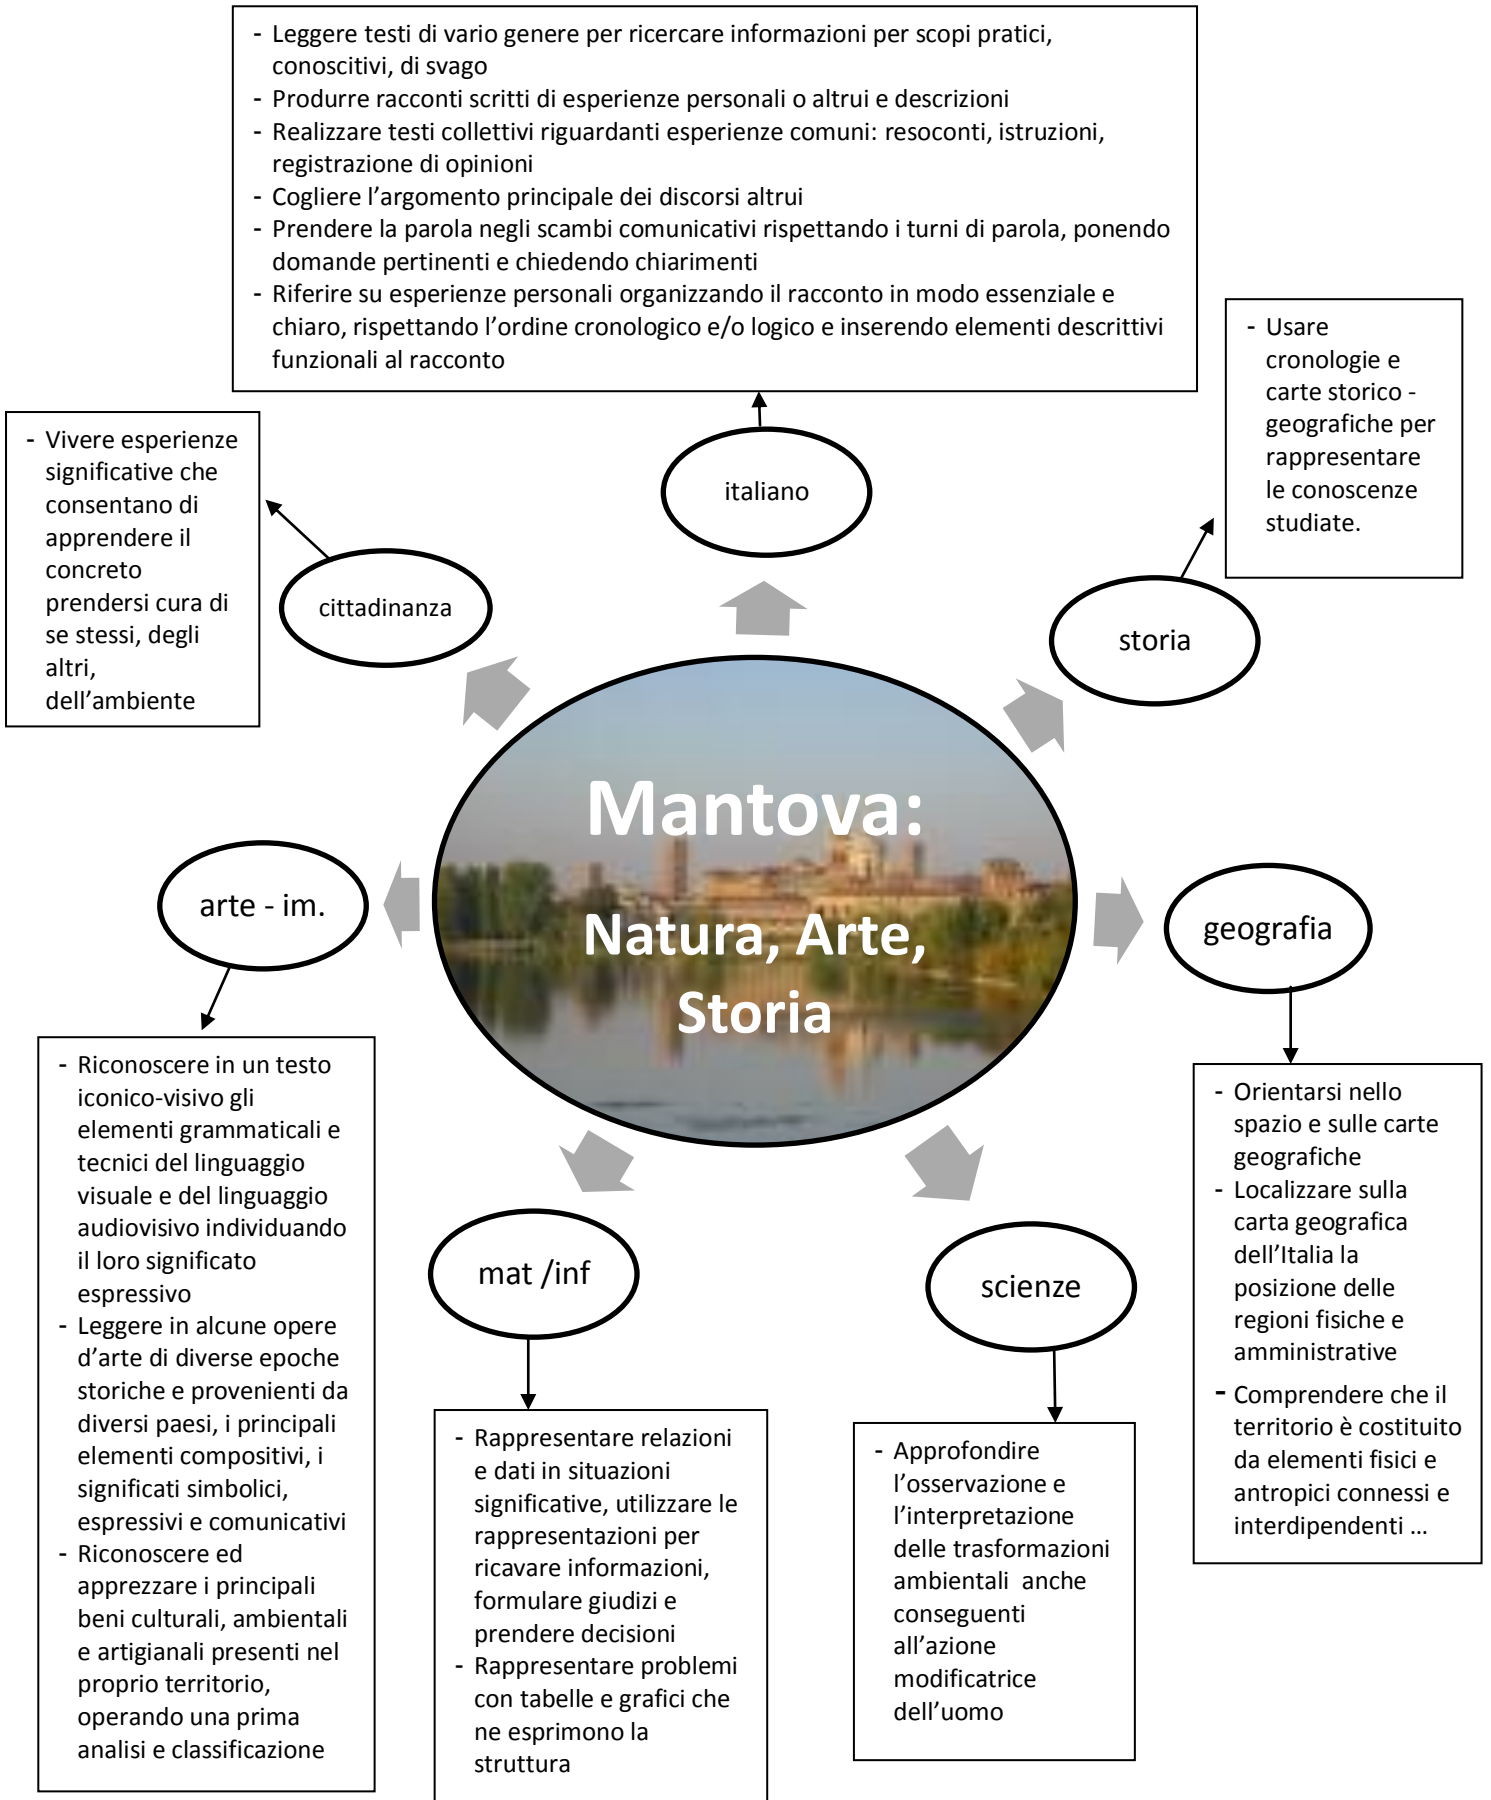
- Leggere testi di vario genere per ricercare informazioni per scopi pratici, conoscitivi, di svago
- Produrre racconti scritti di esperienze personali o altrui e descrizioni
- Realizzare testi collettivi riguardanti esperienze comuni: resoconti, istruzioni, registrazione di opinioni
- Cogliere l'argomento principale dei discorsi altrui
- Prendere la parola negli scambi comunicativi rispettando i turni di parola, ponendo domande pertinenti e chiedendo chiarimenti
- Riferire su esperienze personali organizzando il racconto in modo essenziale e chiaro, rispettando l'ordine cronologico e/o logico e inserendo elementi descrittivi funzionali al racconto

- Vivere esperienze significative che consentano di apprendere il concreto prendersi cura di se stessi, degli altri, dell'ambiente

italiano

- Usare cronologie e carte storico - geografiche per rappresentare le conoscenze studiate.

cittadinanza

storia

Mantova:

Natura, Arte, Storia

arte - im.

geografia

- Riconoscere in un testo iconico-visivo gli elementi grammaticali e tecnici del linguaggio visuale e del linguaggio audiovisivo individuando il loro significato espressivo
- Leggere in alcune opere d'arte di diverse epoche storiche e provenienti da diversi paesi, i principali elementi compositivi, i significati simbolici, espressivi e comunicativi
- Riconoscere ed apprezzare i principali beni culturali, ambientali e artigianali presenti nel proprio territorio, operando una prima analisi e classificazione

mat /inf

scienze

- Orientarsi nello spazio e sulle carte geografiche
- Localizzare sulla carta geografica dell'Italia la posizione delle regioni fisiche e amministrative
- Comprendere che il territorio è costituito da elementi fisici e antropici connessi e interdipendenti …

- Rappresentare relazioni e dati in situazioni significative, utilizzare le rappresentazioni per ricavare informazioni, formulare giudizi e prendere decisioni
- Rappresentare problemi con tabelle e grafici che ne esprimono la struttura

- Approfondire l'osservazione e l'interpretazione delle trasformazioni ambientali anche conseguenti all'azione modificatrice dell'uomo